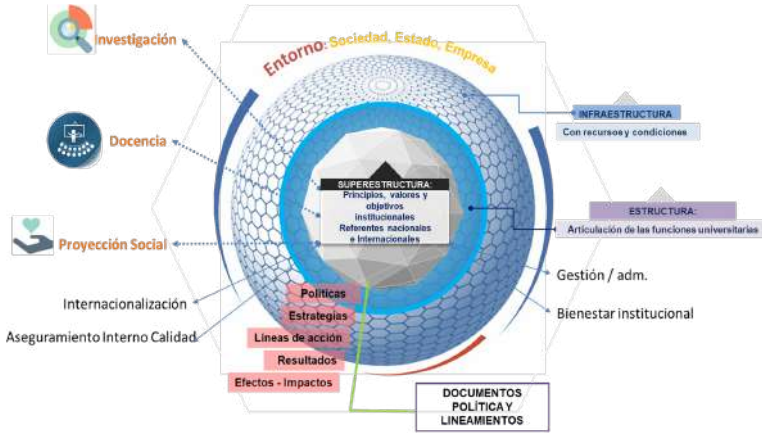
Investigación

Entorno: Sociedad, Estado, Empresa

INFRAESTRUCTURA

Con recursos y condiciones

Docencia

SUPERESTRUCTURA:

Principios, valores y objetivos institucionales

Referentes nacionales e internacionales

ESTRUCTURA:

Articulación de las funciones universitarias

Proyección Social

Gestión / adm.

Internacionalización

Políticas

Estrategias

Bienestar institucional

Aseguramiento Interno Calidad

Líneas de acción

Resultados

Efectos - Impactos

DOCUMENTOS POLÍTICA Y LINEAMIENTOS